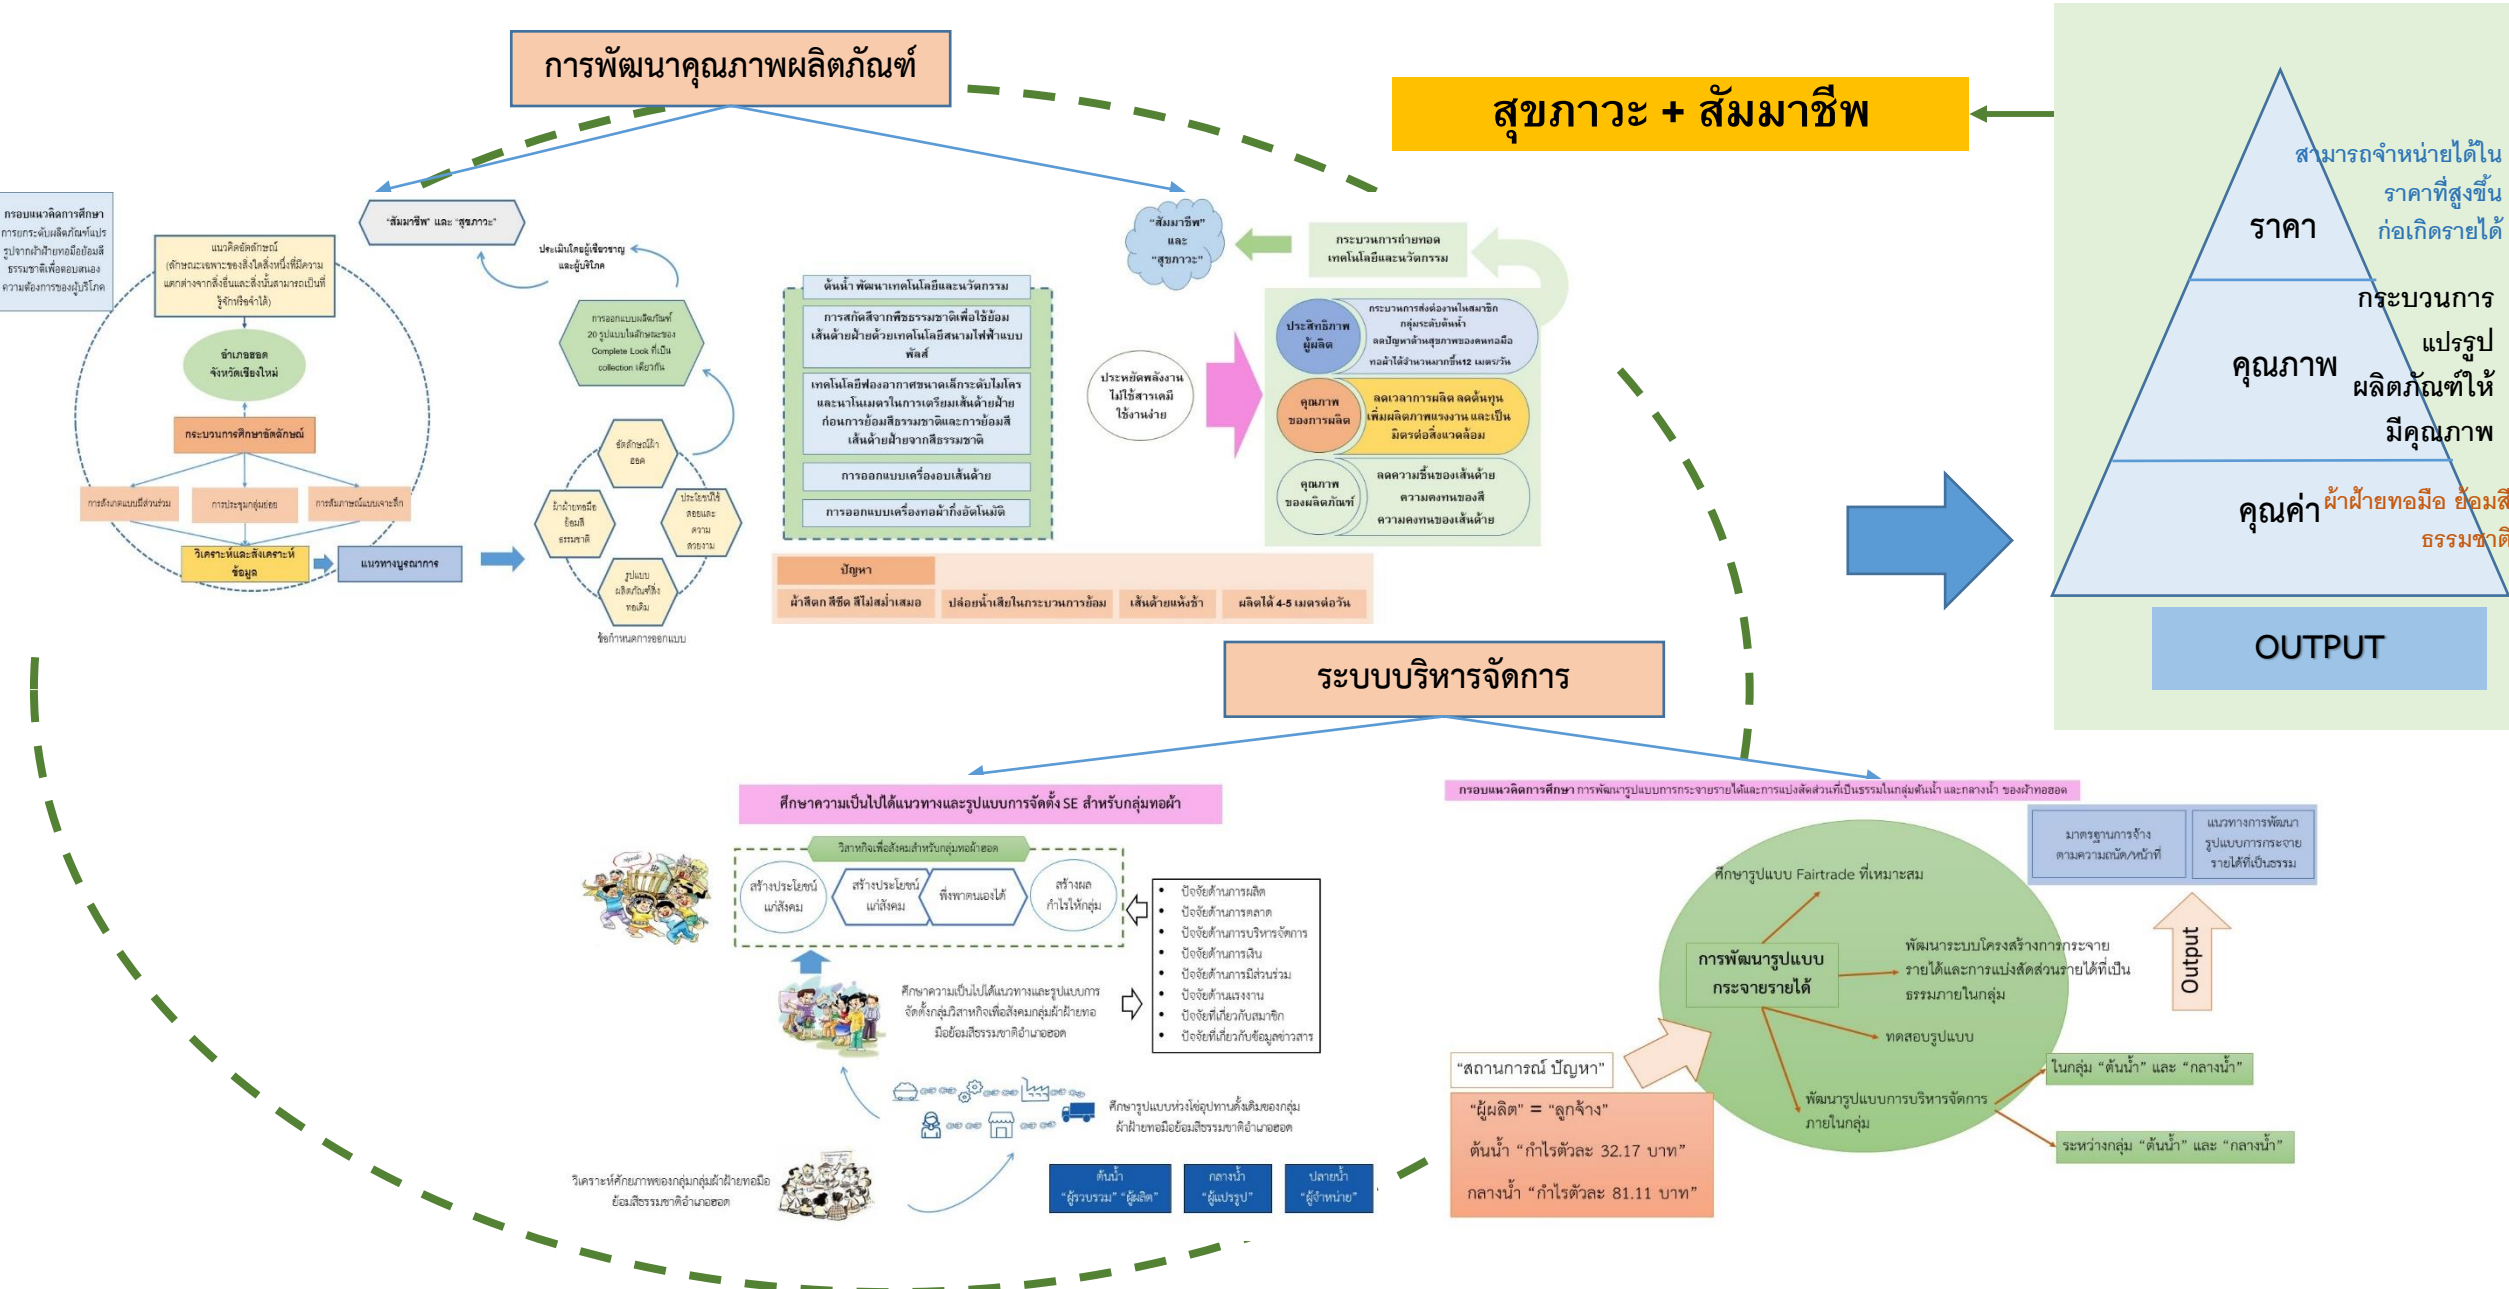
การพัฒนาคุณภาพผลิตภัณฑ์

สุขภาวะ + สัมมาชีพ

กรอบแนวคิดการศึกษา การยกระดับผลิตภัณฑ์แปรรูปจากผ้าฝ้ายทอมือย้อมสีธรรมชาติเพื่อตอบสนองความต้องการของผู้บริโภค

"สัมมาชีพ" และ "สุขภาวะ"

แนวคิดอัตลักษณ์ (ลักษณะเฉพาะของสิ่งใดสิ่งหนึ่งที่มีความแตกต่างจากสิ่งอื่นและสิ่งนั้นสามารถเป็นที่รู้จักหรือจำได้)

อำเภอฮอด จังหวัดเชียงใหม่

กระบวนการศึกษาอัตลักษณ์

การสังเกตแบบมีส่วนร่วม

การประชุมกลุ่มย่อย

การสัมภาษณ์แบบเจาะลึก

วิเคราะห์และสังเคราะห์ข้อมูล

แนวทางบูรณาการ

ประเมินโดยผู้เชี่ยวชาญและผู้บริโภค

การออกแบบผลิตภัณฑ์ 20 รูปแบบในลักษณะของ Complete Look ที่เป็น collection เดียวกัน

อัตลักษณ์ฮอด

ผ้าฝ้ายทอมือย้อมสีธรรมชาติ

ประโยชน์ใช้สอยและความสวยงาม

รูปแบบผลิตภัณฑ์ที่ทอเดิม

ข้อกำหนดการออกแบบ

"สัมมาชีพ" และ "สุขภาวะ"

กระบวนการถ่ายทอดเทคโนโลยีและนวัตกรรม

ต้นน้ำ พัฒนาเทคโนโลยีและนวัตกรรม

การสกัดสีจากพืชธรรมชาติเพื่อใช้ย้อมเส้นด้ายฝ้ายด้วยเทคโนโลยีสนามไฟฟ้าแบบพัลส์

เทคโนโลยีฝอยอากาศขนาดเล็กระดับไมโครและนาโนเมตรในการเตรียมเส้นด้ายฝ้ายก่อนการย้อมสีธรรมชาติและการย้อมสีเส้นด้ายฝ้ายจากสีธรรมชาติ

การออกแบบเครื่องอบเส้นด้าย

การออกแบบเครื่องทอผ้ากึ่งอัตโนมัติ

ประหยัดพลังงาน ไม่ใช้สารเคมี ใช้งานง่าย

ประสิทธิภาพผู้ผลิต

กระบวนการส่งต่องานในสมาชิกกลุ่มระดับต้นน้ำ ลดปัญหาด้านสุขภาพของคนทอมือ ทอผ้าได้จำนวนมากขึ้น12 เมตร/วัน

คุณภาพของการผลิต

ลดเวลาการผลิต ลดต้นทุน เพิ่มผลิตภาพแรงงาน และเป็นมิตรต่อสิ่งแวดล้อม

คุณภาพของผลิตภัณฑ์

ลดความชื้นของเส้นด้าย ความคงทนของสี ความคงทนของเส้นด้าย

ปัญหา

ผ้าสีตก สีซีด สีไม่สม่ำเสมอ

ปล่อยน้ำเสียในกระบวนการย้อม

เส้นด้ายแห้งช้า

ผลิตได้ 4-5 เมตรต่อวัน

สามารถจำหน่ายได้ในราคาที่สูงขึ้น ก่อเกิดรายได้

ราคา

กระบวนการแปรรูปผลิตภัณฑ์ให้มีคุณภาพ

คุณภาพ

คุณค่า

ผ้าฝ้ายทอมือ ย้อมสีธรรมชาติ

OUTPUT

ระบบบริหารจัดการ

ศึกษาความเป็นไปได้แนวทางและรูปแบบการจัดตั้ง SE สำหรับกลุ่มทอผ้า

วิสาหกิจเพื่อสังคมสำหรับกลุ่มทอผ้าฮอด

สร้างประโยชน์แก่สังคม

สร้างประโยชน์แก่สังคม

พึ่งพาตนเองได้

สร้างผลกำไรให้กลุ่ม

ปัจจัยด้านการผลิต
ปัจจัยด้านการตลาด
ปัจจัยด้านการบริหารจัดการ
ปัจจัยด้านการเงิน
ปัจจัยด้านการมีส่วนร่วม
ปัจจัยด้านแรงงาน
ปัจจัยที่เกี่ยวกับสมาชิก
ปัจจัยที่เกี่ยวกับข้อมูลข่าวสาร

ศึกษาความเป็นไปได้แนวทางและรูปแบบการจัดตั้งกลุ่มวิสาหกิจเพื่อสังคมกลุ่มผ้าฝ้ายทอมือย้อมสีธรรมชาติอำเภอฮอด

ศึกษารูปแบบห่วงโซ่อุปทานดั้งเดิมของกลุ่มผ้าฝ้ายทอมือย้อมสีธรรมชาติอำเภอฮอด

วิเคราะห์ศักยภาพของกลุ่มกลุ่มผ้าฝ้ายทอมือย้อมสีธรรมชาติอำเภอฮอด

ต้นน้ำ "ผู้รวบรวม" "ผู้ผลิต"

กลางน้ำ "ผู้แปรรูป"

ปลายน้ำ "ผู้จำหน่าย"

กรอบแนวคิดการศึกษา การพัฒนารูปแบบการกระจายรายได้และการแบ่งสัดส่วนที่เป็นธรรมในกลุ่มต้นน้ำ และกลางน้ำ ของผ้าทอฮอด

มาตรฐานการจ้างตามความถนัด/หน้าที่

แนวทางการพัฒนารูปแบบการกระจายรายได้ที่เป็นธรรม

ศึกษารูปแบบ Fairtrade ที่เหมาะสม

การพัฒนารูปแบบการกระจายรายได้

พัฒนาระบบโครงสร้างการกระจายรายได้และการแบ่งสัดส่วนรายได้ที่เป็นธรรมภายในกลุ่ม

ทดสอบรูปแบบ

พัฒนารูปแบบการบริหารจัดการภายในกลุ่ม

Output

ในกลุ่ม "ต้นน้ำ" และ "กลางน้ำ"

ระหว่างกลุ่ม "ต้นน้ำ" และ "กลางน้ำ"

"สถานการณ์ ปัญหา"

"ผู้ผลิต" = "ลูกจ้าง"

ต้นน้ำ "กำไรตัวละ 32.17 บาท"

กลางน้ำ "กำไรตัวละ 81.11 บาท"